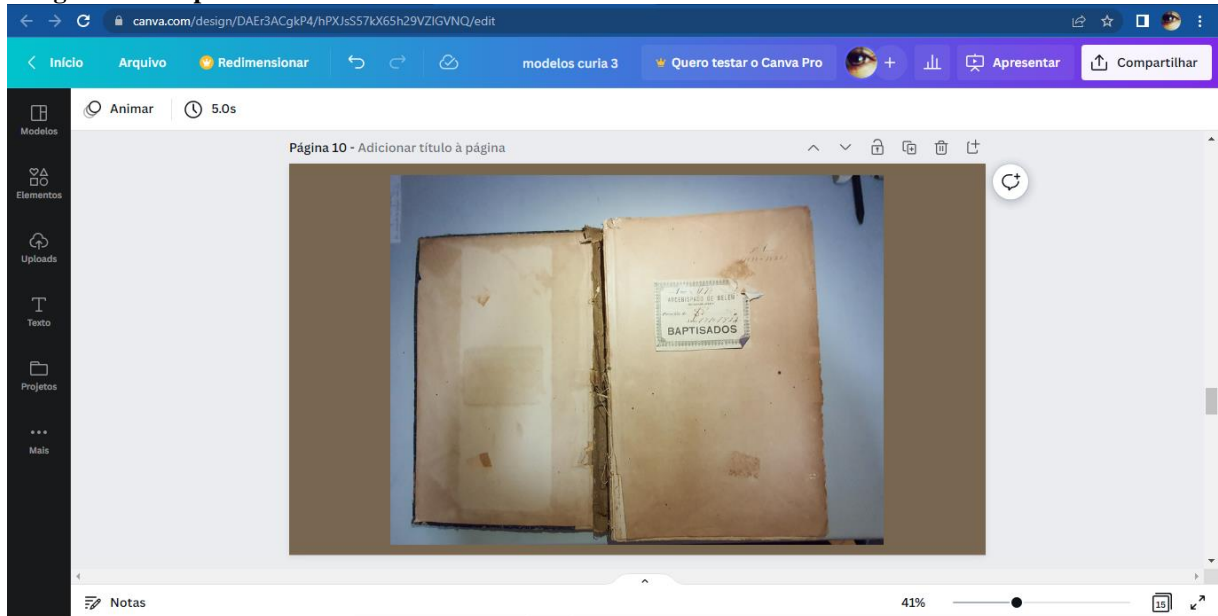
canva.com/design/DAEr3ACgkP4/hPXJsS57kX65h29VZIGVNQ/edit

Início
Arquivo
Redimensionar
modelos curia 3
Quero testar o Canva Pro
Apresentar
Compartilhar

Modelos
Elementos
Uploads
Texto
Projetos
Mais

Animar
5.0s

Página 10 - Adicionar título à página

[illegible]
ARCEBISPADO DE BELÉM
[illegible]
BAPTISADOS

Notas
41%
15